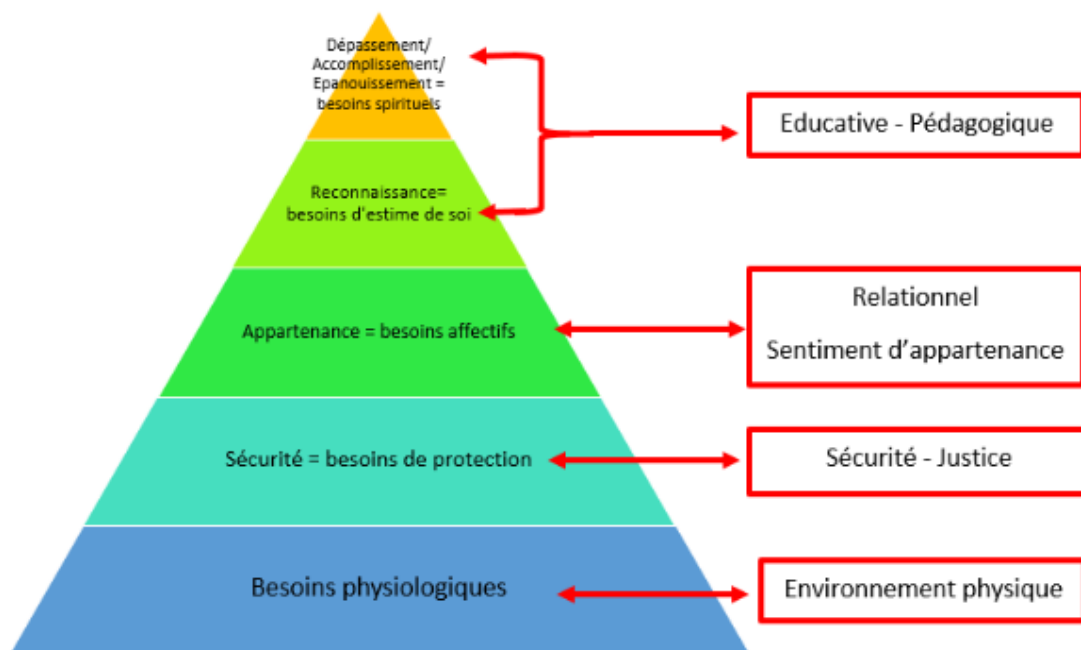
Dépassement/
Accomplissement/
Epanouissement =
besoins spirituels

Educative - Pédagogique

Reconnaissance=
besoins d'estime de soi

Appartenance = besoins affectifs

Relationnel
Sentiment d'appartenance

Sécurité = besoins de protection

Sécurité - Justice

Besoins physiologiques

Environnement physique